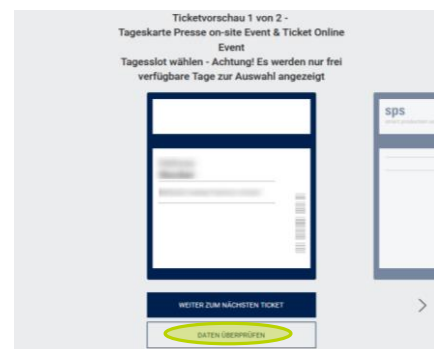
Ticketvorschau 1 von 2 -
Tageskarte Presse on-site Event & Ticket Online Event
Tagesslot wählen - Achtung! Es werden nur frei verfügbare Tage zur Auswahl angezeigt

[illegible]

sps

WEITER ZUM NÄCHSTEN TICKET

DATEN ÜBERPRÜFEN